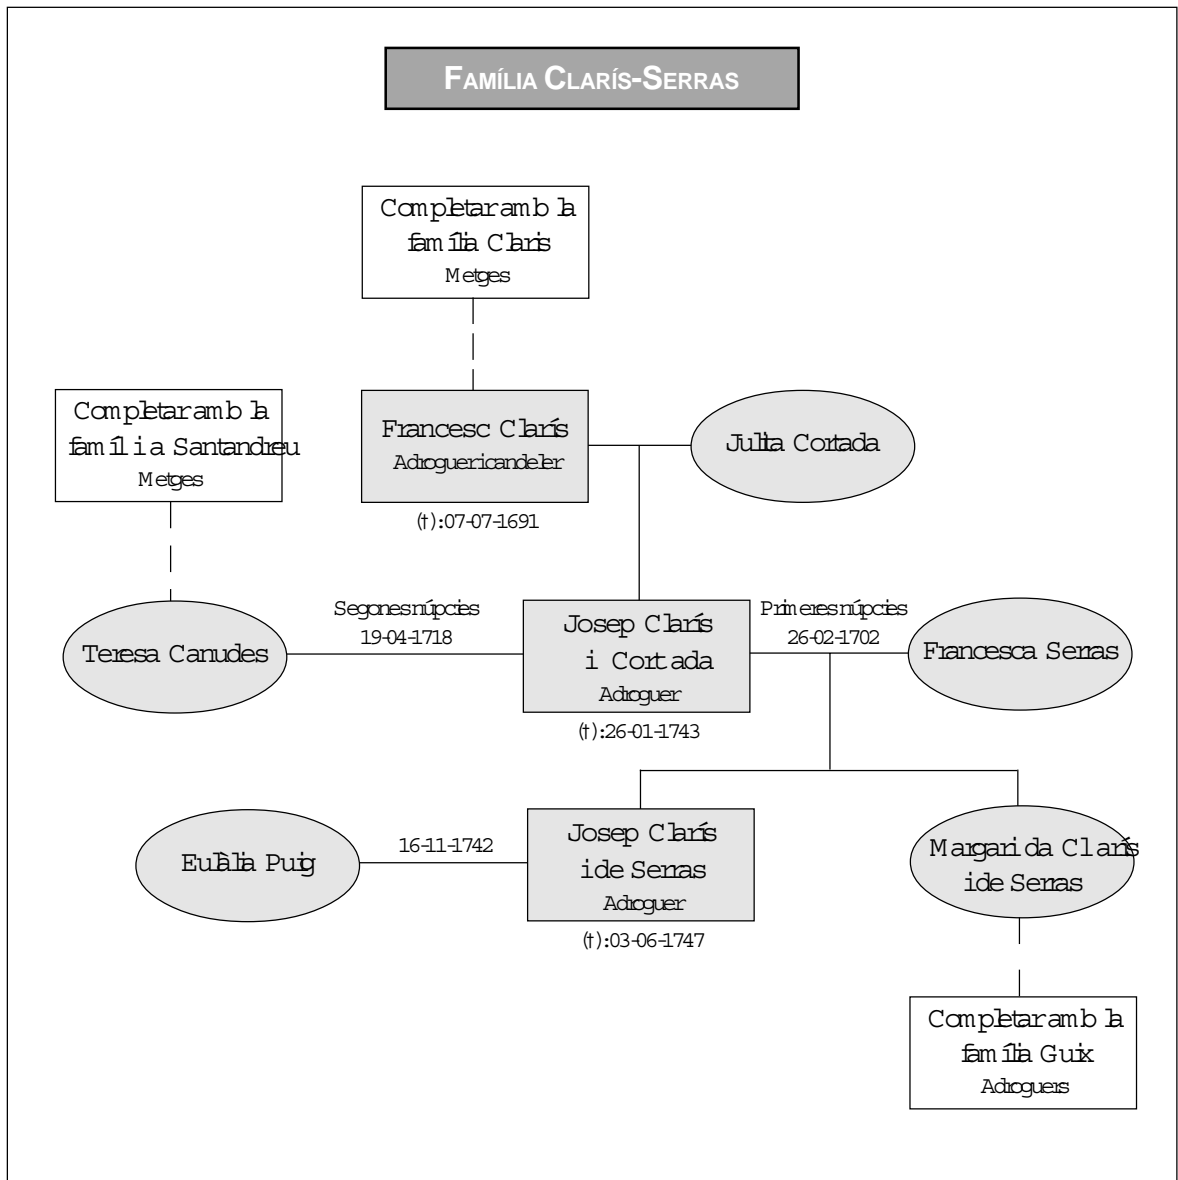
FAMÍLIA CLARÍS-SERRAS

Completar amb la família Clarís
Metges

Completar amb la família Santandreu
Metges

Francesc Clarís
Adroguer i candeler
(†):07-07-1691

Júlia Cortada

Segones núpcies
19-04-1718

Teresa Canudes

Josep Clarís i Cortada
Adroguer
(†):26-01-1743

Primeres núpcies
26-02-1702

Francesca Serras

Eulàlia Puig

16-11-1742

Josep Clarís i de Serras
Adroguer
(†):03-06-1747

Margarida Clarís i de Serras

Completar amb la família Guix
Adroguers